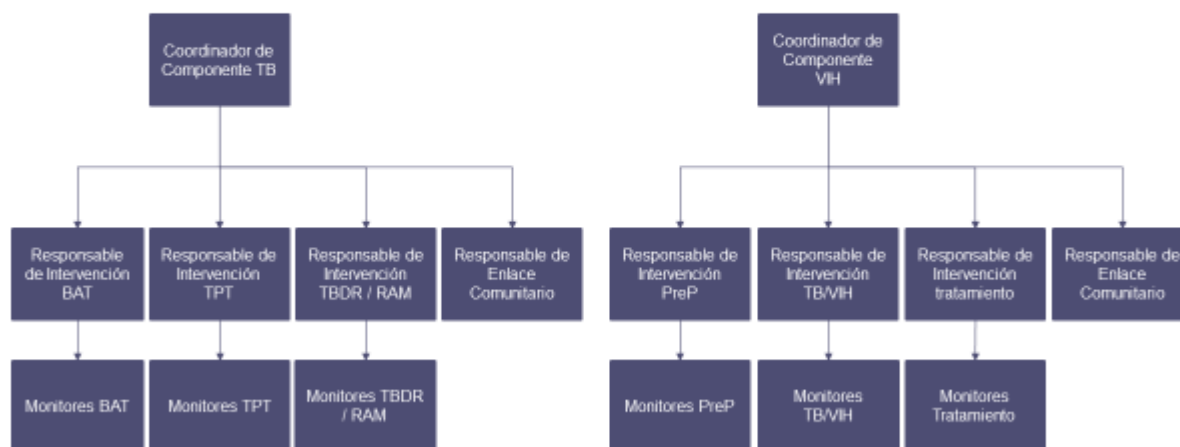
Coordinador de Componente TB

Responsable de Intervención BAT

Responsable de Intervención TPT

Responsable de Intervención TBDR / RAM

Responsable de Enlace Comunitario

Monitores BAT

Monitores TPT

Monitores TBDR / RAM

Coordinador de Componente VIH

Responsable de Intervención PreP

Responsable de Intervención TB/VIH

Responsable de Intervención tratamiento

Responsable de Enlace Comunitario

Monitores PreP

Monitores TB/VIH

Monitores Tratamiento